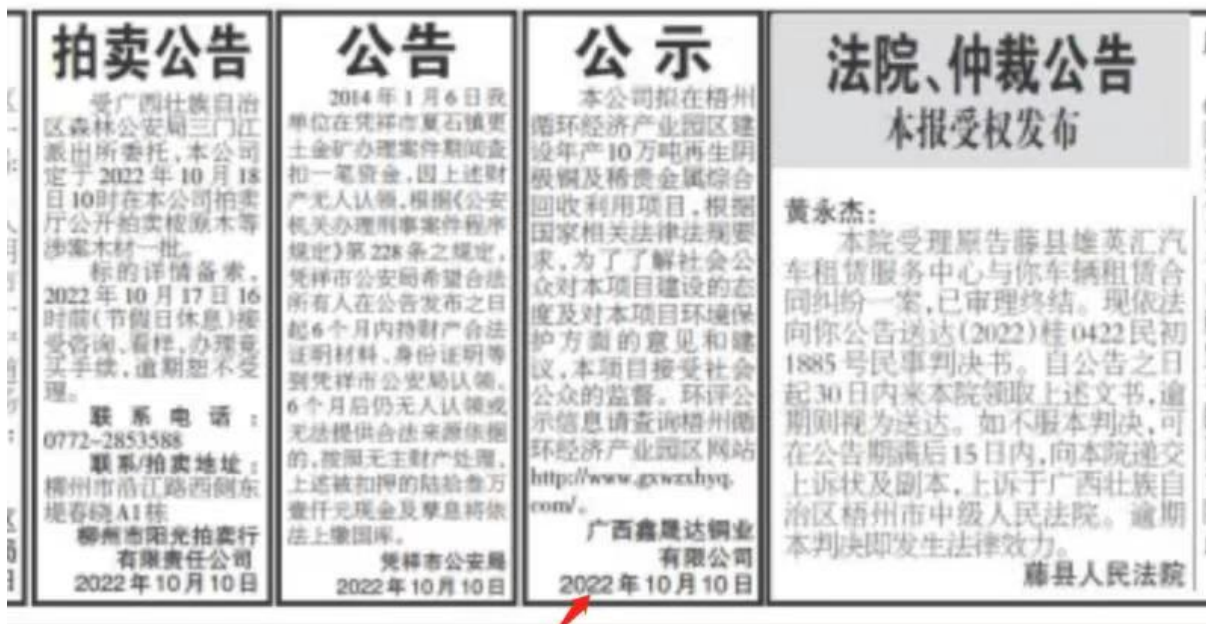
拍卖公告

受广西壮族自治区森林公安局三门江派出所委托，本公司定于2022年10月18日10时在本公司拍卖厅公开拍卖极危木等涉案木材一批。

标的详情备索。2022年10月17日16时前（节假日休息）接受咨询、看样、办理竞买手续，逾期恕不受理。

联系电话：0772-2853588

联系/拍卖地址：柳州市沿江路西侧东堤春晓A1栋

柳州市阳光拍卖行有限责任公司
2022年10月10日

公告

2014年1月6日我单位在凭祥市夏石镇吏土金矿办理案件期间查扣一笔资金，因上述财产无人认领，根据《公安机关办理刑事案件程序规定》第228条之规定，凭祥市公安局希望合法所有人在公告发布之日起6个月内持财产合法证明材料、身份证明等到凭祥市公安局认领。6个月后仍无人认领或无法提供合法来源依据的，按照无主财产处理，上述被扣押的陆拾叁万壹仟元现金及孳息将依法上缴国库。

凭祥市公安局
2022年10月10日

公示

本公司拟在梧州循环经济产业园区建设年产10万吨再生阴极铜及稀贵金属综合回收利用项目，根据国家相关法律法规要求，为了了解社会公众对本项目建设的态度及对本项目环境保护方面的意见和建议，本项目接受社会公众的监督。环评公示信息请查询梧州循环经济产业园区网站http://www.gxwzxhyq.com/。

广西鑫晟达铜业有限公司
2022年10月10日

法院、仲裁公告
本报受权发布

黄永杰：

本院受理原告藤县雄英汇汽车租赁服务中心与你车辆租赁合同纠纷一案，已审理终结。现依法向你公告送达（2022）桂0422民初1885号民事判决书。自公告之日起30日内来本院领取上述文书，逾期则视为送达。如不服本判决，可在公告期满后15日内，向本院递交上诉状及副本，上诉于广西壮族自治区梧州市中级人民法院。逾期本判决即发生法律效力。

藤县人民法院